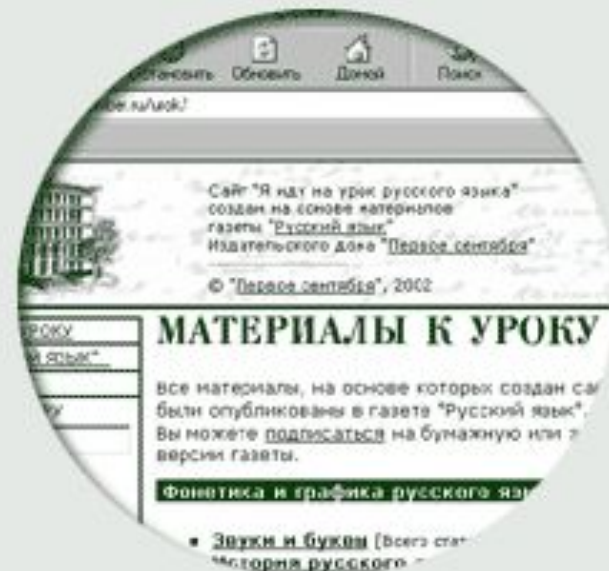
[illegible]тановить Обновить Домой Поиск

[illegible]be.ru/urok/

Сайт "Я иду на урок русского языка" создан на основе материалов газеты "Русский язык" Издательского дома "Первое сентября"

© "Первое сентября", 2002

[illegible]РОКУ
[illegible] язык"
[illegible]у

МАТЕРИАЛЫ К УРОКУ

все материалы, на основе которых создан са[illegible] были опубликованы в газете "Русский язык". Вы можете подписаться на бумажную или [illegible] версии газеты.

Фонетика и графика русского язы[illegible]

• Звуки и буквы [Всего стат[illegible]
История русского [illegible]